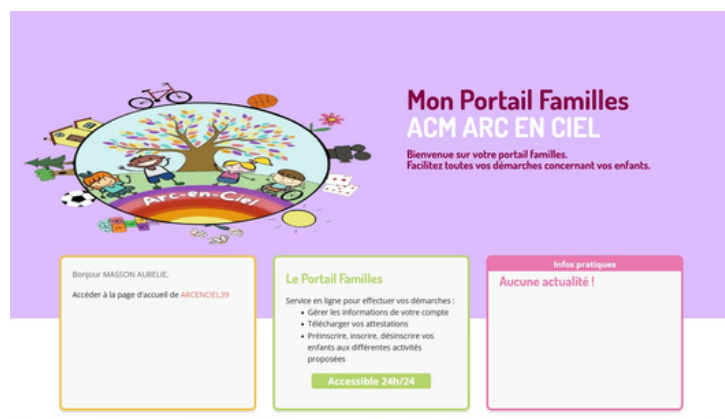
Mon Portail Familles
ACM ARC EN CIEL

Bienvenue sur votre portail familles.
Facilitez toutes vos démarches concernant vos enfants.

Arc-en-Ciel

Bonjour MASSON AURELIE,

Accéder à la page d'accueil de ARCENCIEL39

Le Portail Familles

Service en ligne pour effectuer vos démarches :
- Gérer les informations de votre compte
- Télécharger vos attestations
- Préinscrire, inscrire, désinscrire vos enfants aux différentes activités proposées

Accessible 24h/24

Infos pratiques

Aucune actualité !